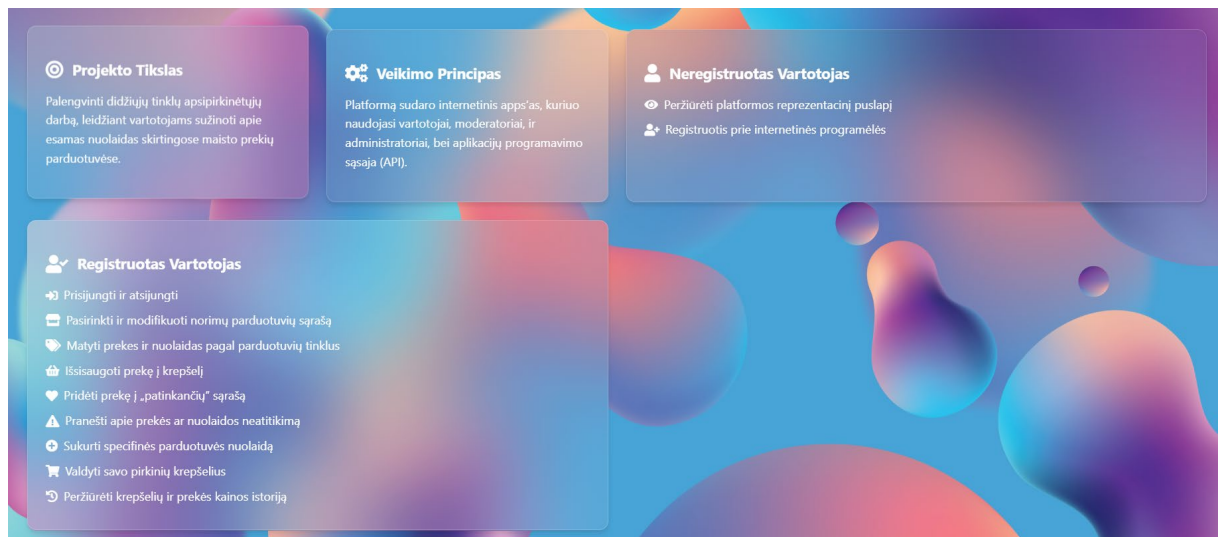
Projekto Tikslas

Palengvinti didžiųjų tinklų apsipirkinėtųjų darbą, leidžiant vartotojams sužinoti apie esamas nuolaidas skirtingose maisto prekių parduotuvėse.

Veikimo Principas

Platformą sudaro internetinis apps'as, kuriuo naudojasi vartotojai, moderatoriai, ir administratoriai, bei aplikacijų programavimo sąsaja (API).

Neregistruotas Vartotojas

Peržiūrėti platformos reprezentacinį puslapį

Registruotis prie internetinės programėlės

Registruotas Vartotojas

Prisijungti ir atsijungti

Pasirinkti ir modifikuoti norimų parduotuvių sąrašą

Matyti prekes ir nuolaidas pagal parduotuvių tinklus

Išsisaugoti prekę į krepšelį

Pridėti prekę į „patinkančių" sąrašą

Pranešti apie prekės ar nuolaidos neatitikimą

Sukurti specifinės parduotuvės nuolaidą

Valdyti savo pirkinių krepšelius

Peržiūrėti krepšelių ir prekės kainos istoriją